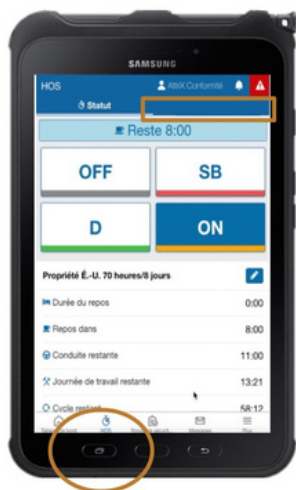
SAMSUNG

HOS

Statut

AttriX Conformité

Reste 8:00

OFF

SB

D

ON

Propriété É.-U. 70 heures/8 jours

Durée du repos 0:00

Repos dans 8:00

Conduite restante 11:00

Journée de travail restante 13:21

Cycle restant 58:12

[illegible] HOS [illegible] Messages Plus